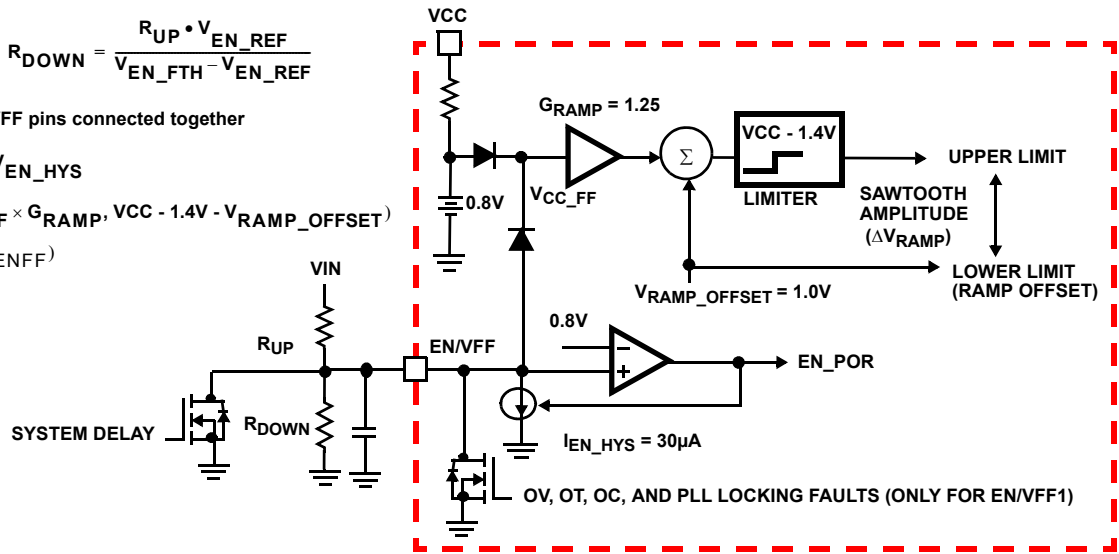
$R_{DOWN} = \frac{R_{UP} \cdot V_{EN\_REF}}{V_{EN\_FTH} - V_{EN\_REF}}$

FF pins connected together

$V_{EN\_HYS}$

$_F \times G_{RAMP}$, VCC - 1.4V - $V_{RAMP\_OFFSET}$)

ENFF)

VCC

$G_{RAMP}$ = 1.25

Σ

VCC - 1.4V

LIMITER

UPPER LIMIT

SAWTOOTH AMPLITUDE ($\Delta V_{RAMP}$)

0.8V

$V_{CC\_FF}$

LOWER LIMIT (RAMP OFFSET)

$V_{RAMP\_OFFSET}$ = 1.0V

VIN

$R_{UP}$

0.8V

EN/VFF

−

+

EN_POR

SYSTEM DELAY

$R_{DOWN}$

$I_{EN\_HYS}$ = 30µA

OV, OT, OC, AND PLL LOCKING FAULTS (ONLY FOR EN/VFF1)